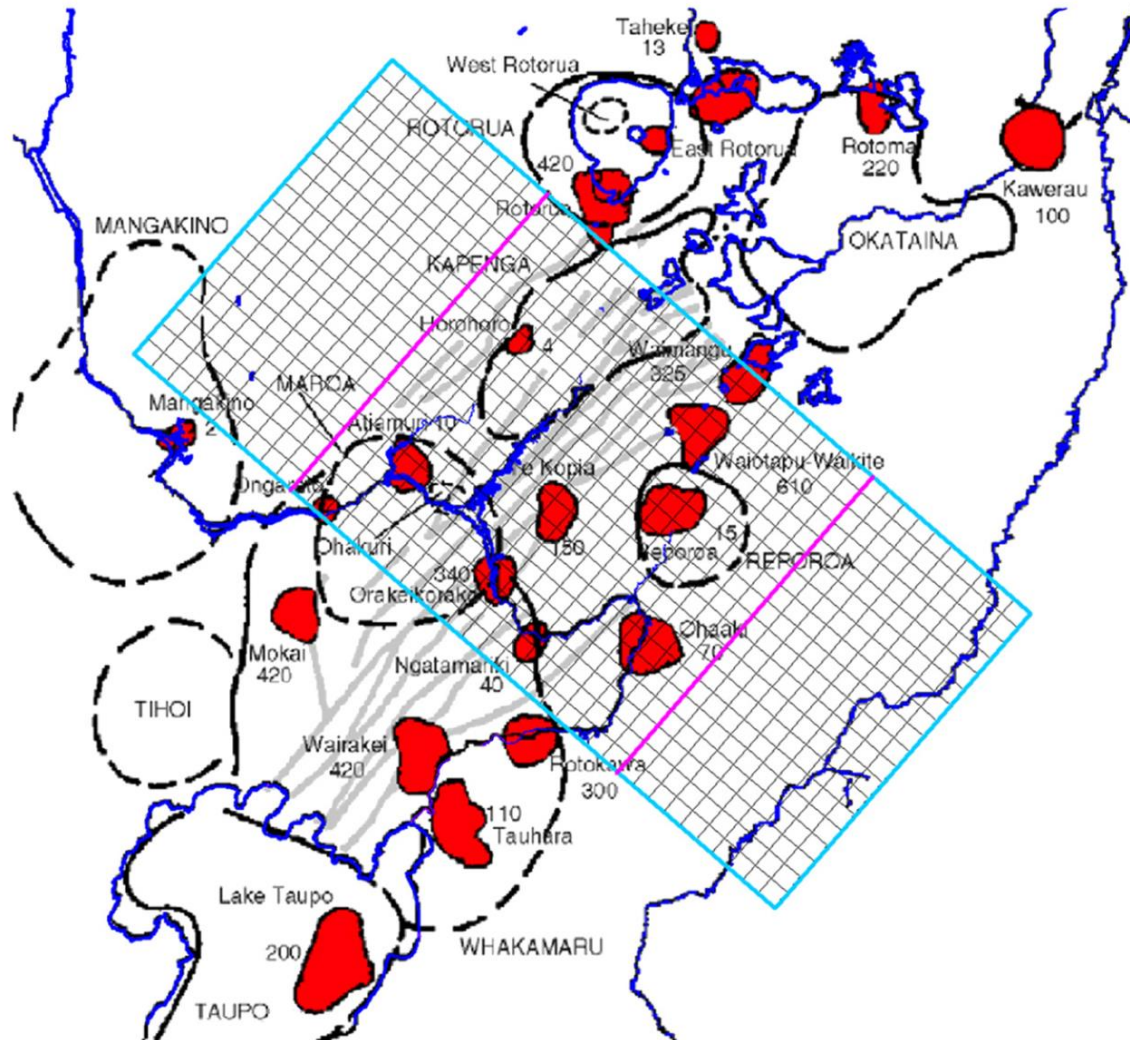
Taheke
13
West Rotorua
ROTORUA
420
East Rotorua
Rotoma
220
Kawerau
100
Rotorua
MANGAKINO
KAPENGA
OKATAINA
Horohoro
4
Waimangu
325
MAROA
Mangakino
2
Atiamuri 10
Waiotapu-Waikite
610
Ongaroto
Te Kopia
Ohakuri
150
Reporoa
15
REPOROA
340
Orakeikorako
Ohaaki
70
Mokai
420
Ngatamariki
40
TIHOI
Wairakei
420
Rotokawa
300
110
Tauhara
Lake Taupo
200
WHAKAMARU
TAUPO